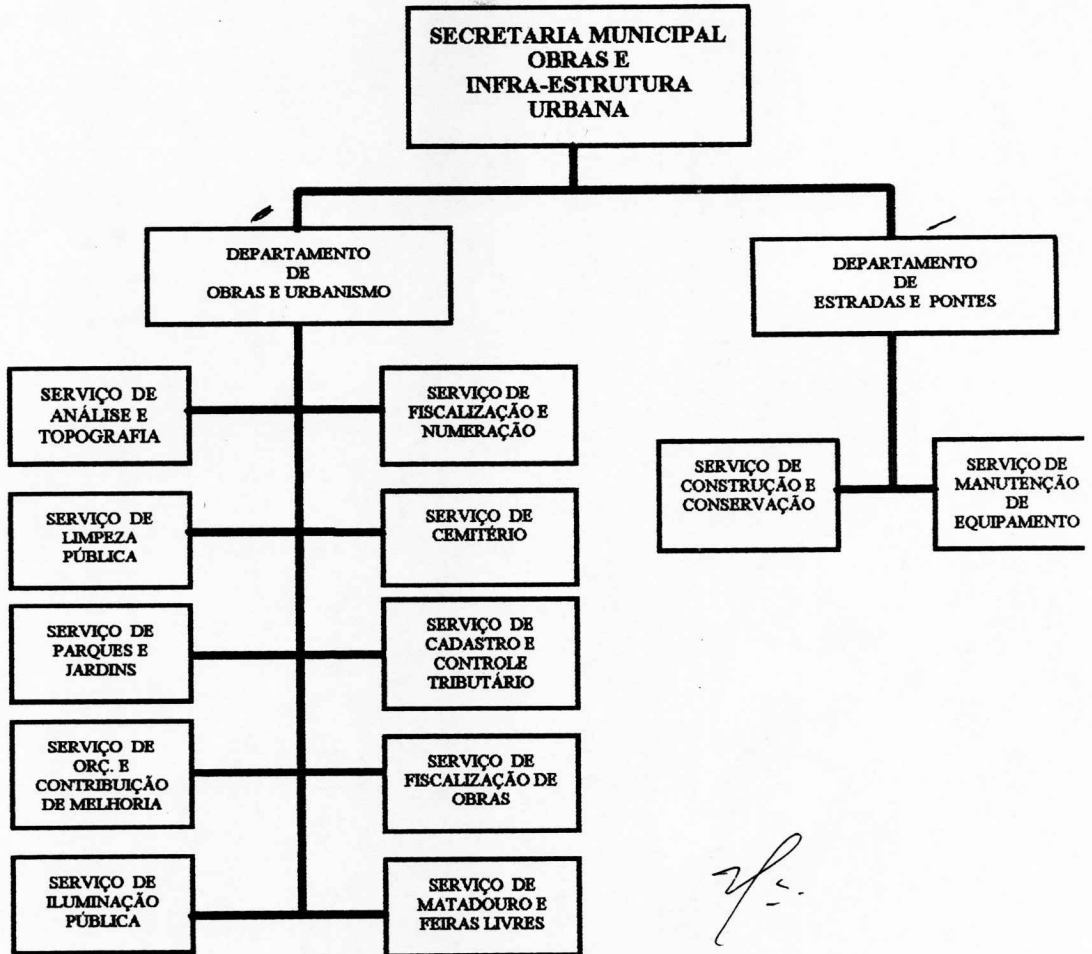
SECRETARIA MUNICIPAL
OBRAS E
INFRA-ESTRUTURA
URBANA

DEPARTAMENTO
DE
OBRAS E URBANISMO

DEPARTAMENTO
DE
ESTRADAS E PONTES

SERVIÇO DE ANÁLISE E TOPOGRAFIA

SERVIÇO DE FISCALIZAÇÃO E NUMERAÇÃO

SERVIÇO DE LIMPEZA PÚBLICA

SERVIÇO DE CEMITÉRIO

SERVIÇO DE PARQUES E JARDINS

SERVIÇO DE CADASTRO E CONTROLE TRIBUTÁRIO

SERVIÇO DE ORÇ. E CONTRIBUIÇÃO DE MELHORIA

SERVIÇO DE FISCALIZAÇÃO DE OBRAS

SERVIÇO DE ILUMINAÇÃO PÚBLICA

SERVIÇO DE MATADOURO E FEIRAS LIVRES

SERVIÇO DE CONSTRUÇÃO E CONSERVAÇÃO

SERVIÇO DE MANUTENÇÃO DE EQUIPAMENTO